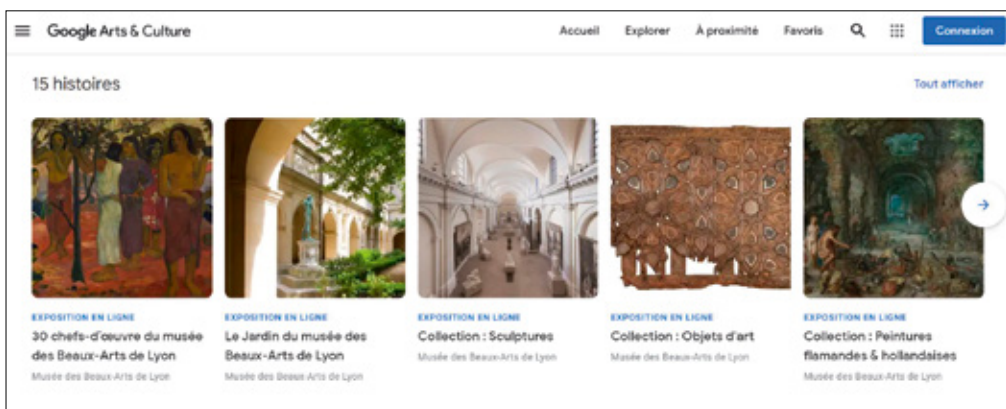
Google Arts & Culture

Accueil Explorer À proximité Favoris Connexion

15 histoires

Tout afficher

EXPOSITION EN LIGNE
30 chefs-d'œuvre du musée des Beaux-Arts de Lyon
Musée des Beaux-Arts de Lyon

EXPOSITION EN LIGNE
Le Jardin du musée des Beaux-Arts de Lyon
Musée des Beaux-Arts de Lyon

EXPOSITION EN LIGNE
Collection : Sculptures
Musée des Beaux-Arts de Lyon

EXPOSITION EN LIGNE
Collection : Objets d'art
Musée des Beaux-Arts de Lyon

EXPOSITION EN LIGNE
Collection : Peintures flamandes & hollandaises
Musée des Beaux-Arts de Lyon